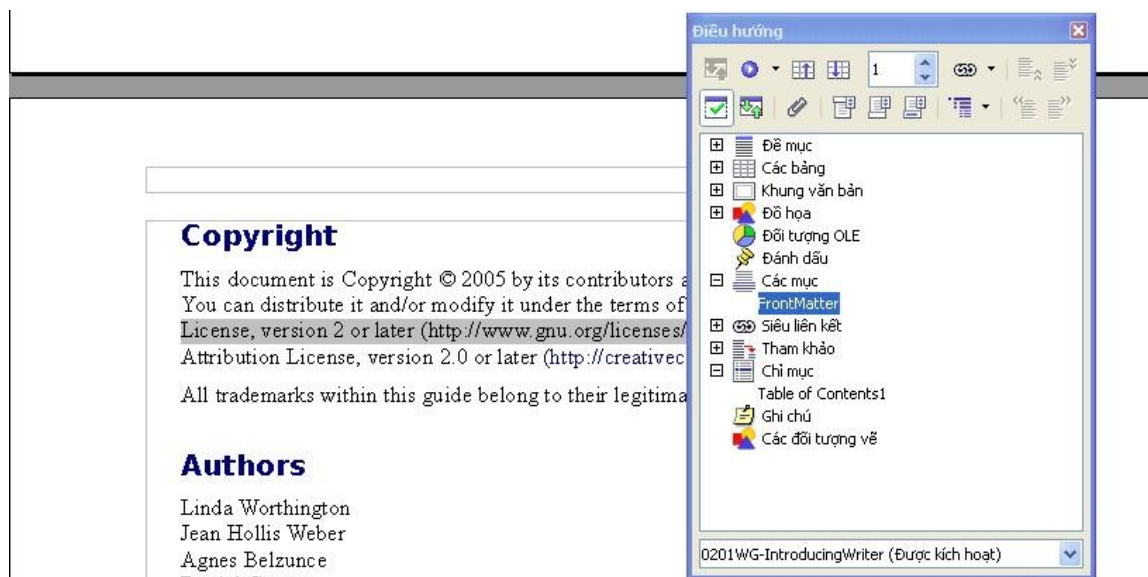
Copyright

This document is Copyright © 2005 by its contributors a
You can distribute it and/or modify it under the terms of
License, version 2 or later (http://www.gnu.org/licenses/
Attribution License, version 2.0 or later (http://creativec

All trademarks within this guide belong to their legitima

Authors

Linda Worthington
Jean Hollis Weber
Agnes Belzunce

Điều hướng

1

Đề mục
Các bảng
Khung văn bản
Đồ họa
Đối tượng OLE
Đánh dấu
Các mục
FrontMatter
Siêu liên kết
Tham khảo
Chỉ mục
Table of Contents1
Ghi chú
Các đối tượng vẽ

0201WG-IntroducingWriter (Được kích hoạt)